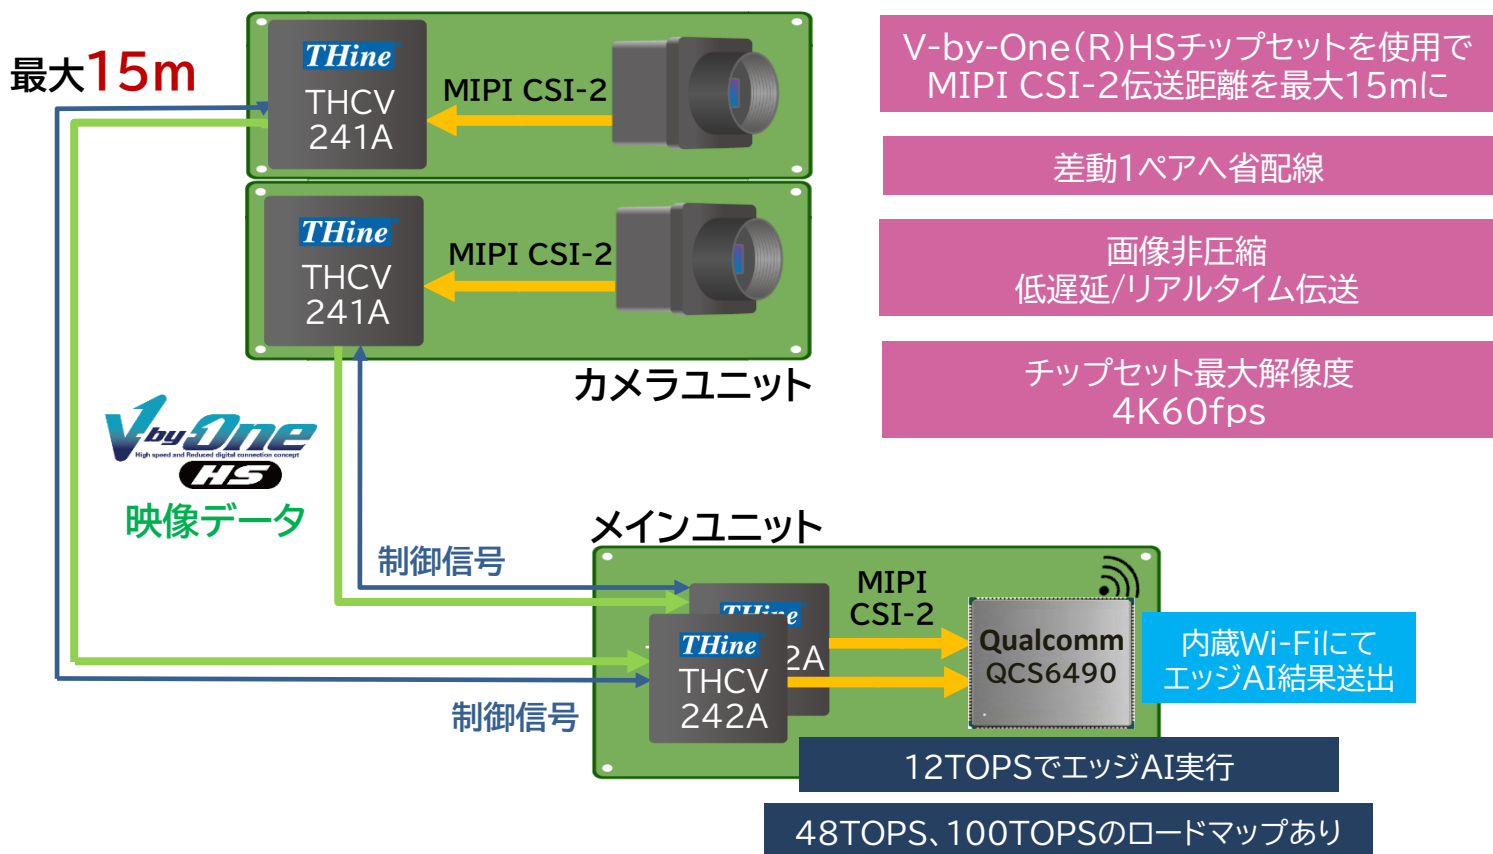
最大15m

THine
THCV
241A

MIPI CSI-2

THine
THCV
241A

MIPI CSI-2

カメラユニット

V by One
High speed and Reduced digital connection concept
HS

映像データ

制御信号

メインユニット

THine
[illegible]2A

THine
THCV
242A

MIPI
CSI-2

Qualcomm
QCS6490

制御信号

V-by-One(R)HSチップセットを使用でMIPI CSI-2伝送距離を最大15mに

差動1ペアへ省配線

画像非圧縮
低遅延/リアルタイム伝送

チップセット最大解像度
4K60fps

内蔵Wi-Fiにて
エッジAI結果送出

12TOPSでエッジAI実行

48TOPS、100TOPSのロードマップあり